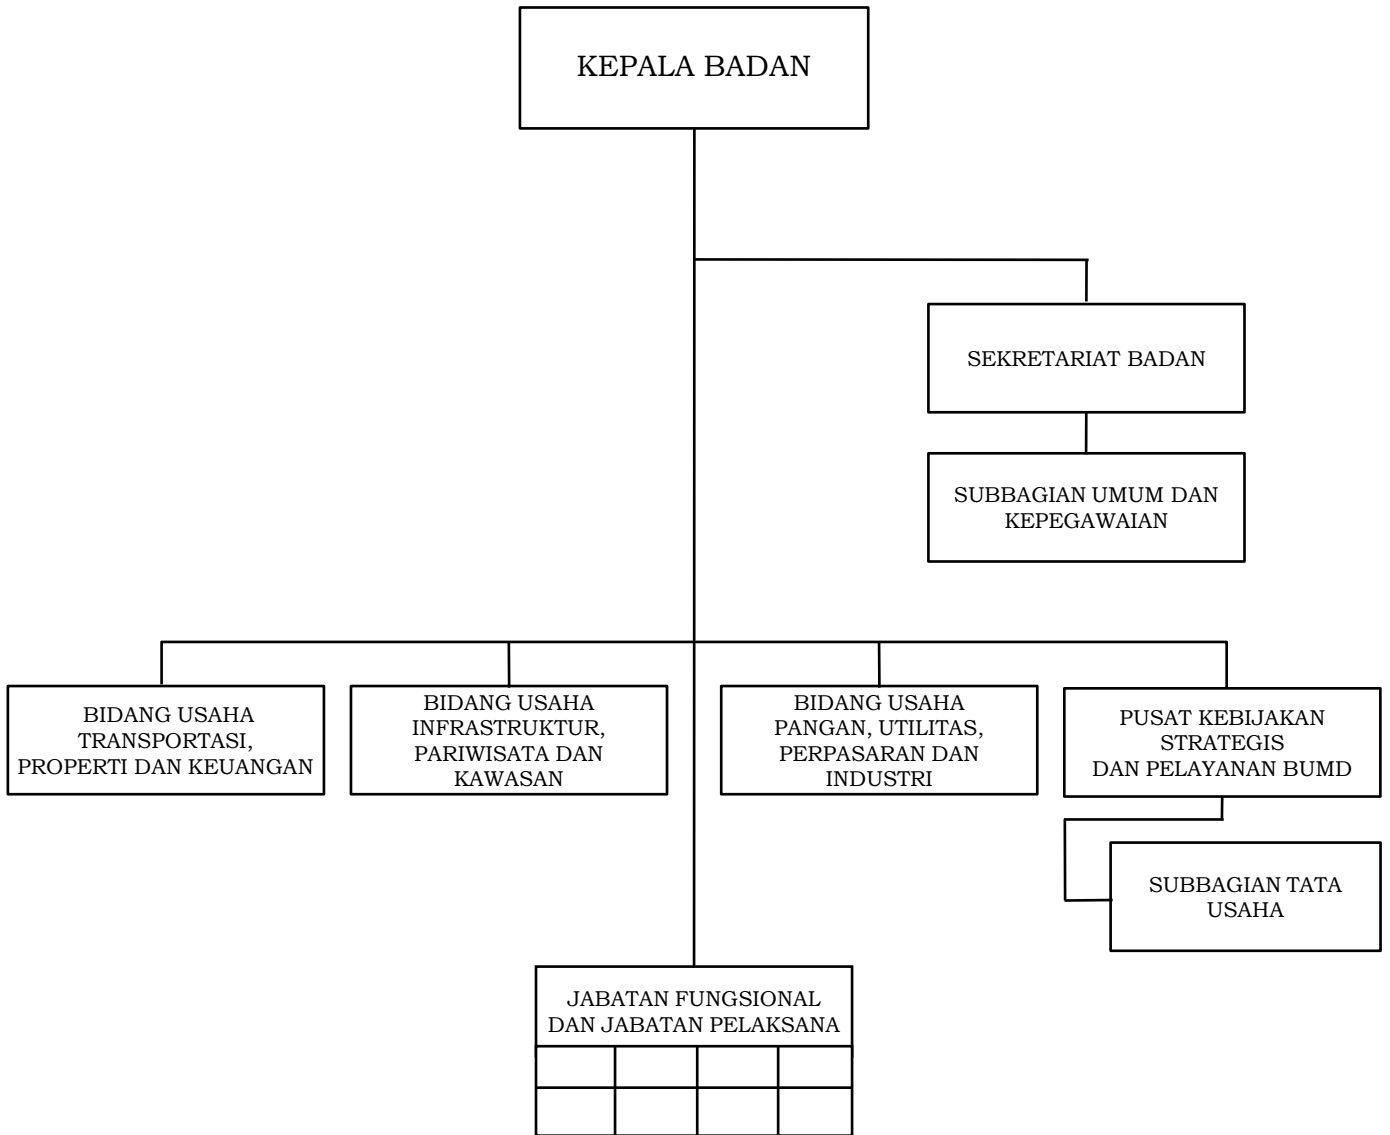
KEPALA BADAN

SEKRETARIAT BADAN

SUBBAGIAN UMUM DAN KEPEGAWAIAN

BIDANG USAHA TRANSPORTASI, PROPERTI DAN KEUANGAN

BIDANG USAHA INFRASTRUKTUR, PARIWISATA DAN KAWASAN

BIDANG USAHA PANGAN, UTILITAS, PERPASARAN DAN INDUSTRI

PUSAT KEBIJAKAN STRATEGIS DAN PELAYANAN BUMD

SUBBAGIAN TATA USAHA

JABATAN FUNGSIONAL DAN JABATAN PELAKSANA